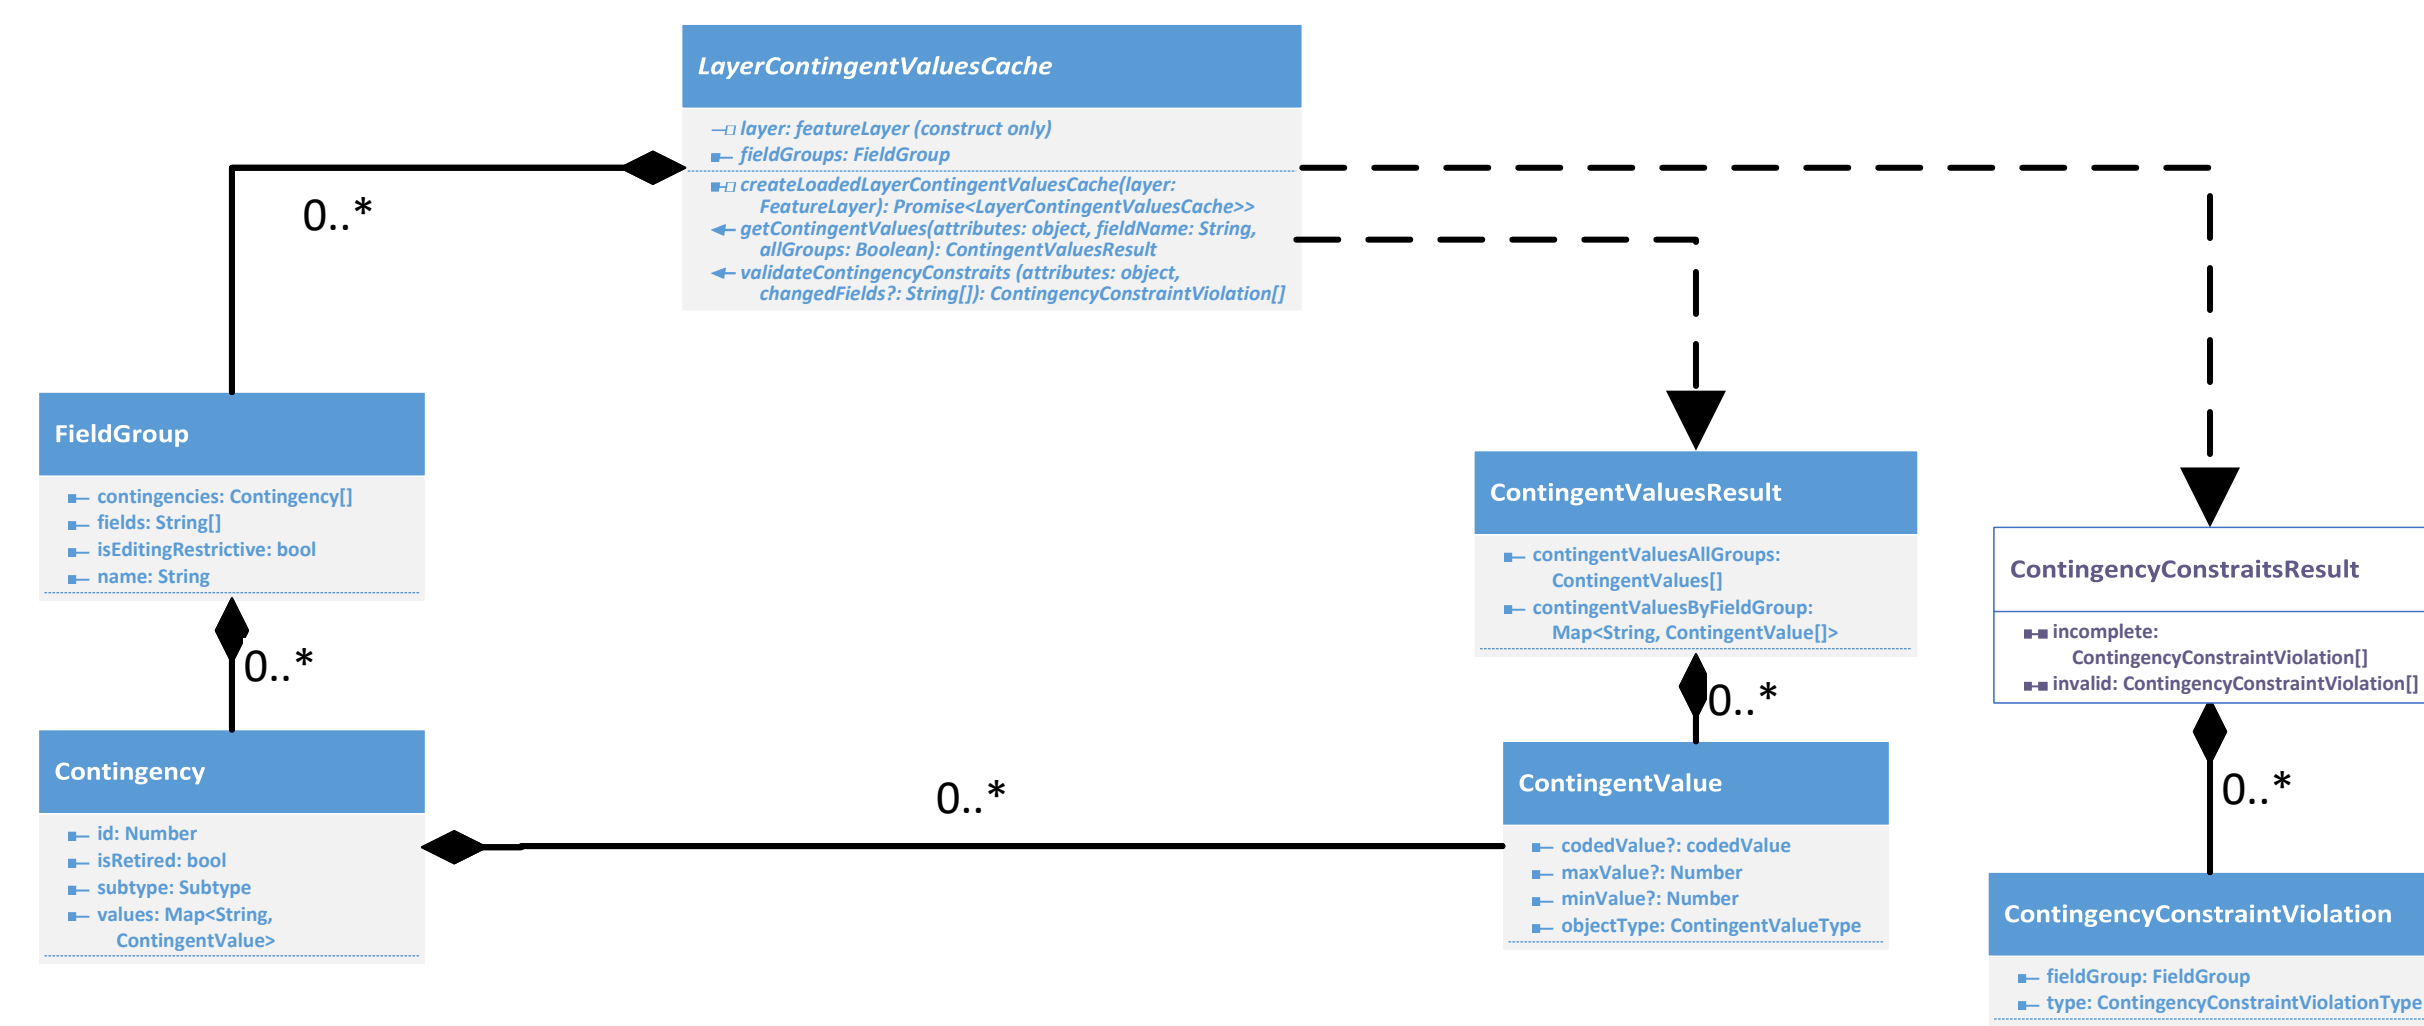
LayerContingentValuesCache

layer: featureLayer (construct only)
fieldGroups: FieldGroup
createLoadedLayerContingentValuesCache(layer: FeatureLayer): Promise<LayerContingentValuesCache>>
getContingentValues(attributes: object, fieldName: String, allGroups: Boolean): ContingentValuesResult
validateContingencyConstraits (attributes: object, changedFields?: String[]): ContingencyConstraintViolation[]

0..*

FieldGroup

contingencies: Contingency[]
fields: String[]
isEditingRestrictive: bool
name: String

0..*

Contingency

id: Number
isRetired: bool
subtype: Subtype
values: Map<String, ContingentValue>

0..*

ContingentValuesResult

contingentValuesAllGroups: ContingentValues[]
contingentValuesByFieldGroup: Map<String, ContingentValue[]>

0..*

ContingentValue

codedValue?: codedValue
maxValue?: Number
minValue?: Number
objectType: ContingentValueType

ContingencyConstraitsResult

incomplete: ContingencyConstraintViolation[]
invalid: ContingencyConstraintViolation[]

0..*

ContingencyConstraintViolation

fieldGroup: FieldGroup
type: ContingencyConstraintViolationType